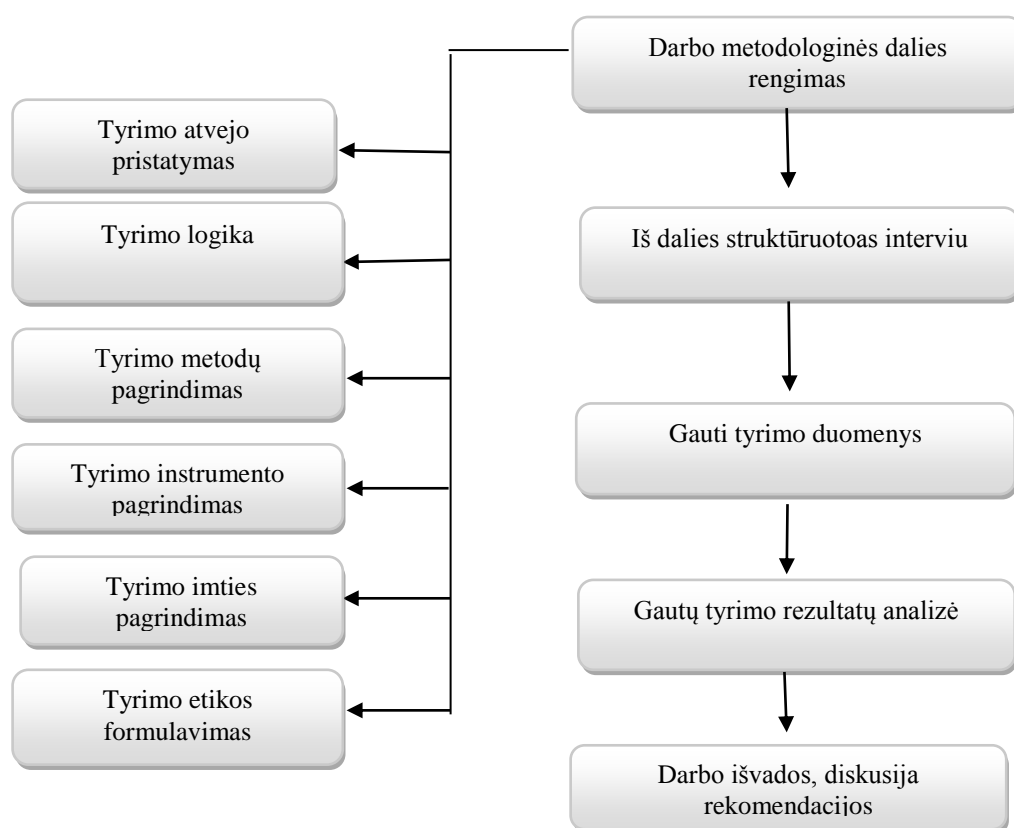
Darbo metodologinės dalies rengimas

Tyrimo atvejo pristatymas

Tyrimo logika

Tyrimo metodų pagrindimas

Tyrimo instrumento pagrindimas

Tyrimo imties pagrindimas

Tyrimo etikos formulavimas

Iš dalies struktūruotoas interviu

Gauti tyrimo duomenys

Gautų tyrimo rezultatų analizė

Darbo išvados, diskusija rekomendacijos